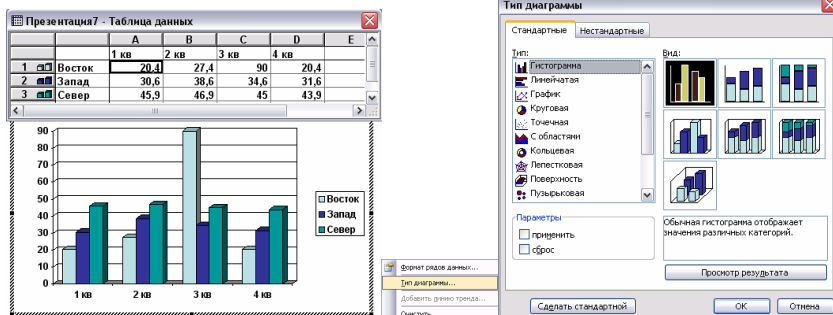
Презентация7 - Таблица данных

|   |   | A | B | C | D | E |
|---|---|---|---|---|---|---|
|   |   | 1 кв | 2 кв | 3 кв | 4 кв |   |
| 1 | Восток | 20,4 | 27,4 | 90 | 20,4 |   |
| 2 | Запад | 30,6 | 38,6 | 34,6 | 31,6 |   |
| 3 | Север | 45,9 | 46,9 | 45 | 43,9 |   |

90
80
70
60
50
40
30
20
10
0

1 кв
2 кв
3 кв
4 кв

Восток
Запад
Север

Формат рядов данных...
Тип диаграммы...
Добавить линию тренда...
Очистить

Тип диаграммы

Стандартные
Нестандартные

Тип:
Гистограмма
Линейчатая
График
Круговая
Точечная
С областями
Кольцевая
Лепестковая
Поверхность
Пузырьковая

Вид:

Параметры
применить
сброс

Обычная гистограмма отображает значения различных категорий.

Просмотр результата

Сделать стандартной
OK
Отмена